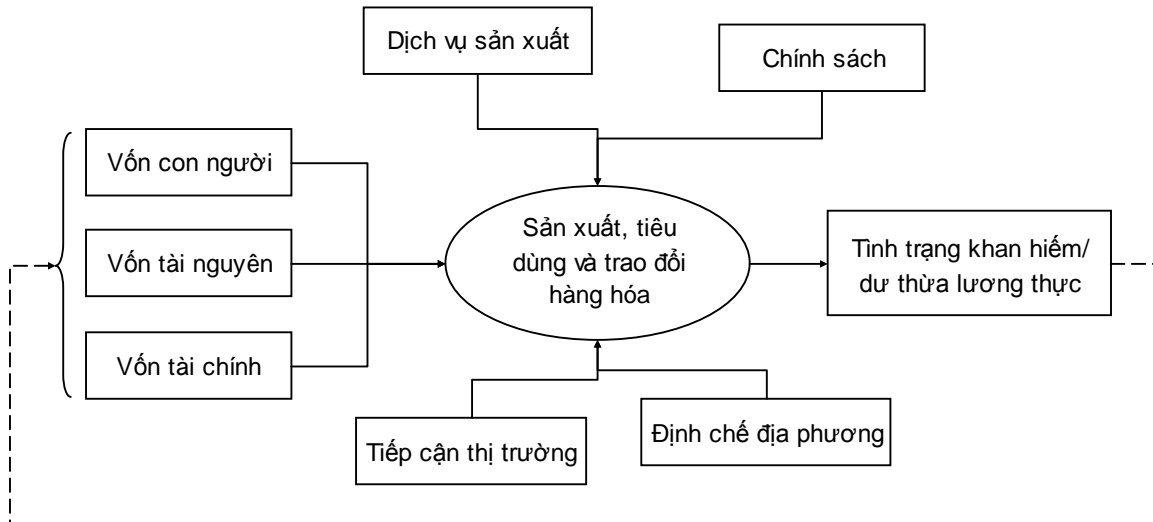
Dịch vụ sản xuất

Chính sách

Vốn con người

Vốn tài nguyên

Vốn tài chính

Sản xuất, tiêu dùng và trao đổi hàng hóa

Tình trạng khan hiếm/ dư thừa lương thực

Tiếp cận thị trường

Định chế địa phương